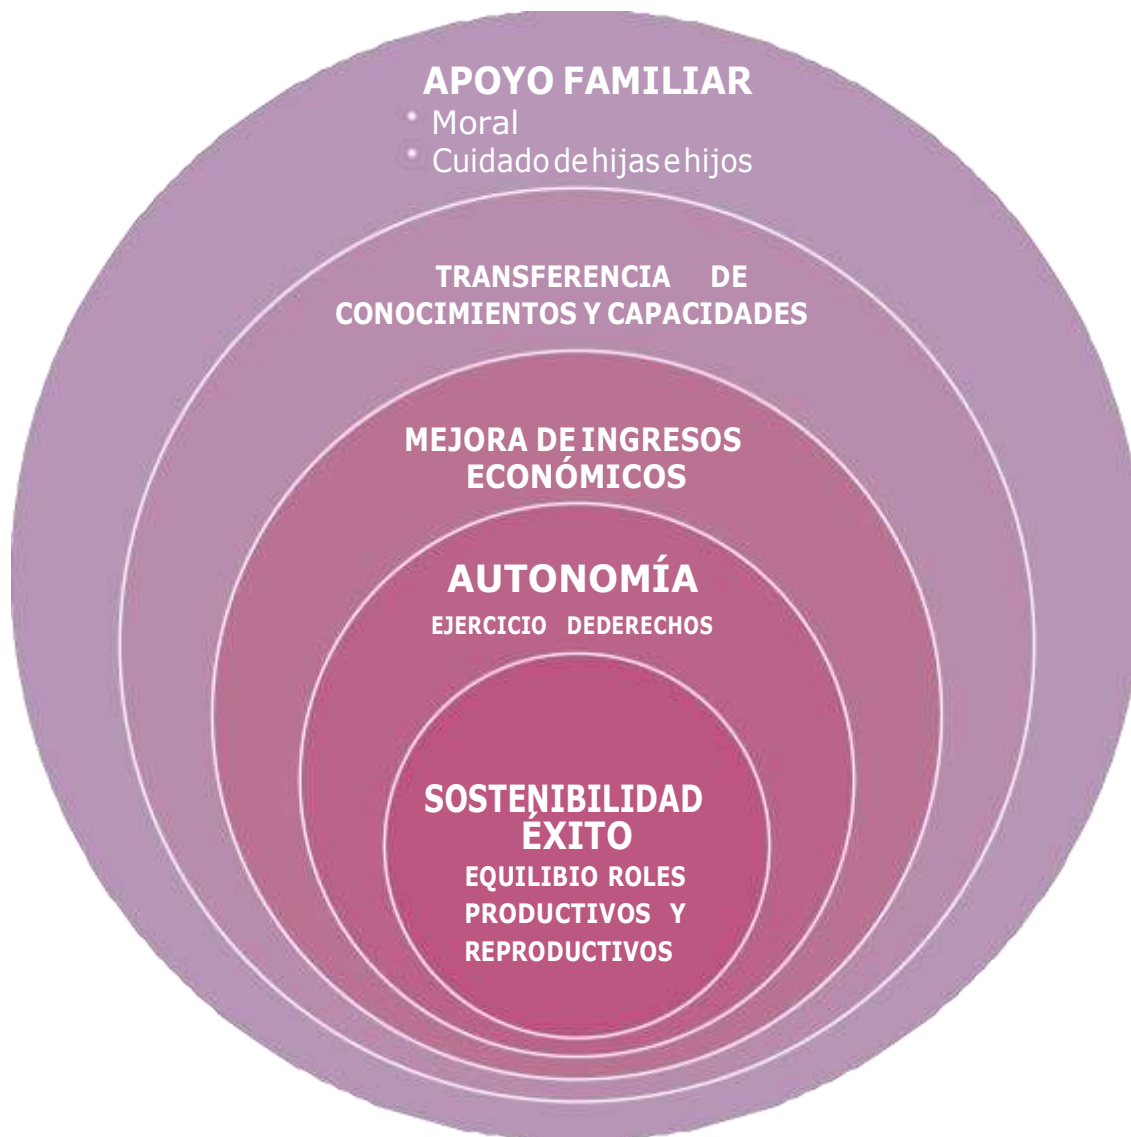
APOYO FAMILIAR
• Moral
• Cuidadodehijasehijos

TRANSFERENCIA DE CONOCIMIENTOS Y CAPACIDADES

MEJORA DE INGRESOS ECONÓMICOS

AUTONOMÍA
EJERCICIO DEDERECHOS

SOSTENIBILIDAD
ÉXITO
EQUILIBIO ROLES PRODUCTIVOS Y REPRODUCTIVOS